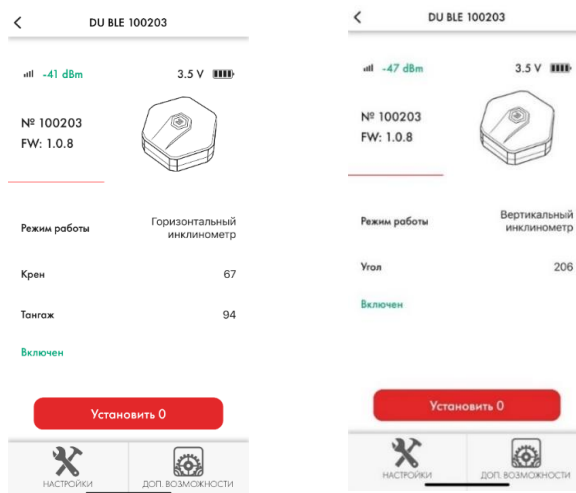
<
DU BLE 100203

-41 dBm
3.5 V

№ 100203
FW: 1.0.8

Режим работы
Горизонтальный инклинометр

Крен
67

Тангаж
94

Включен

Установить 0

НАСТРОЙКИ
ДОП. ВОЗМОЖНОСТИ

<
DU BLE 100203

-47 dBm
3.5 V

№ 100203
FW: 1.0.8

Режим работы
Вертикальный инклинометр

Угол
206

Включен

Установить 0

НАСТРОЙКИ
ДОП. ВОЗМОЖНОСТИ